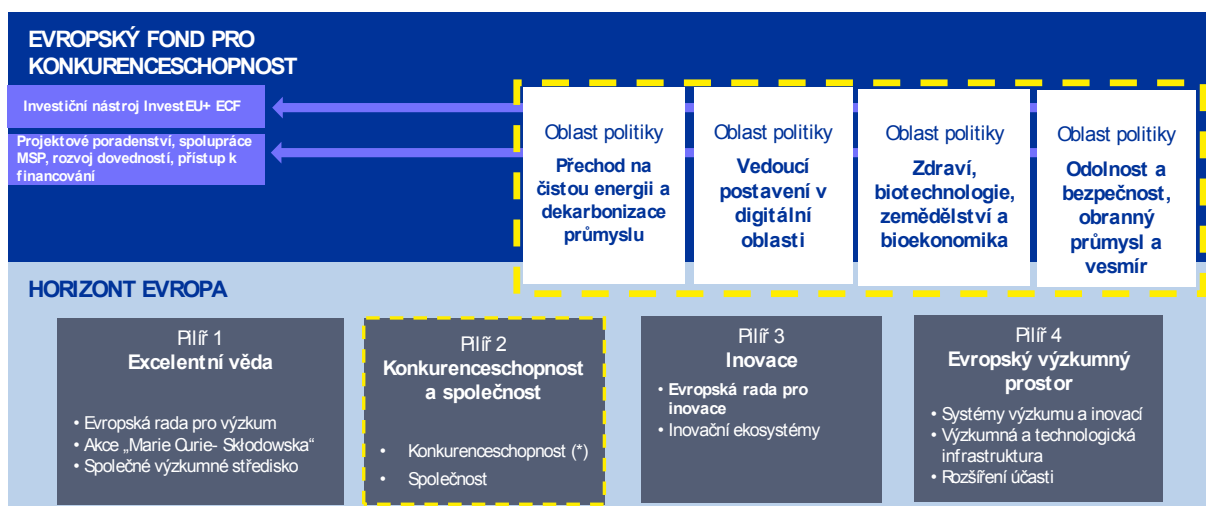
EVROPSKÝ FOND PRO KONKURENCESCHOPNOST

Investiční nástroj InvestEU+ ECF

Projektové poradenství, spolupráce MSP, rozvoj dovedností, přístup k financování

Oblast politiky
Přechod na čistou energii a dekarbonizace průmyslu

Oblast politiky
Vedoucí postavení v digitální oblasti

Oblast politiky
Zdraví, biotechnologie, zemědělství a bioekonomika

Oblast politiky
Odolnost a bezpečnost, obranný průmysl a vesmír

HORIZONT EVROPA

Pilíř 1
Excelentní věda

• Evropská rada pro výzkum
• Akce „Marie Curie- Skłodowska“
• Společné výzkumné středisko

Pilíř 2
Konkurenceschopnost a společnost

• Konkurenceschopnost (*)
• Společnost

Pilíř 3
Inovace

• Evropská rada pro inovace
• Inovační ekosystémy

Pilíř 4
Evropský výzkumný prostor

• Systémy výzkumu a inovací
• Výzkumná a technologická infrastruktura
• Rozšíření účasti